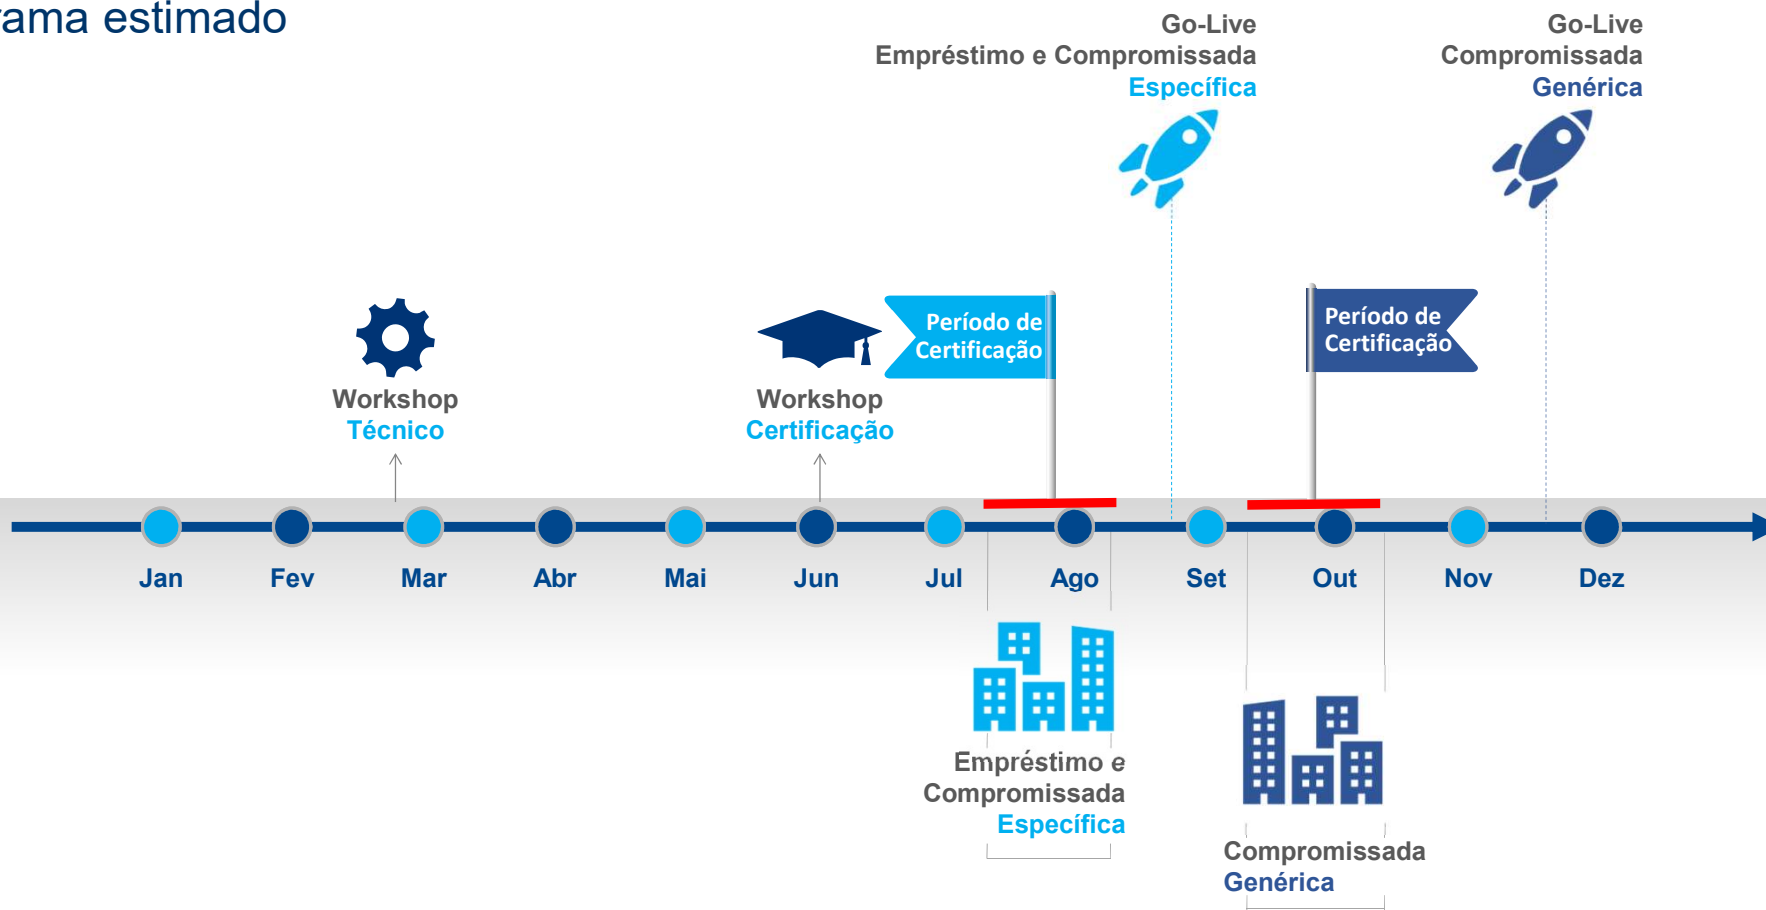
ama estimado

Go-Live
Empréstimo e Compromissada
Específica

Go-Live
Compromissada
Genérica

Período de Certificação

Período de Certificação

Workshop
Técnico

Workshop
Certificação

Jan Fev Mar Abr Mai Jun Jul Ago Set Out Nov Dez

Empréstimo e
Compromissada
Específica

Compromissada
Genérica